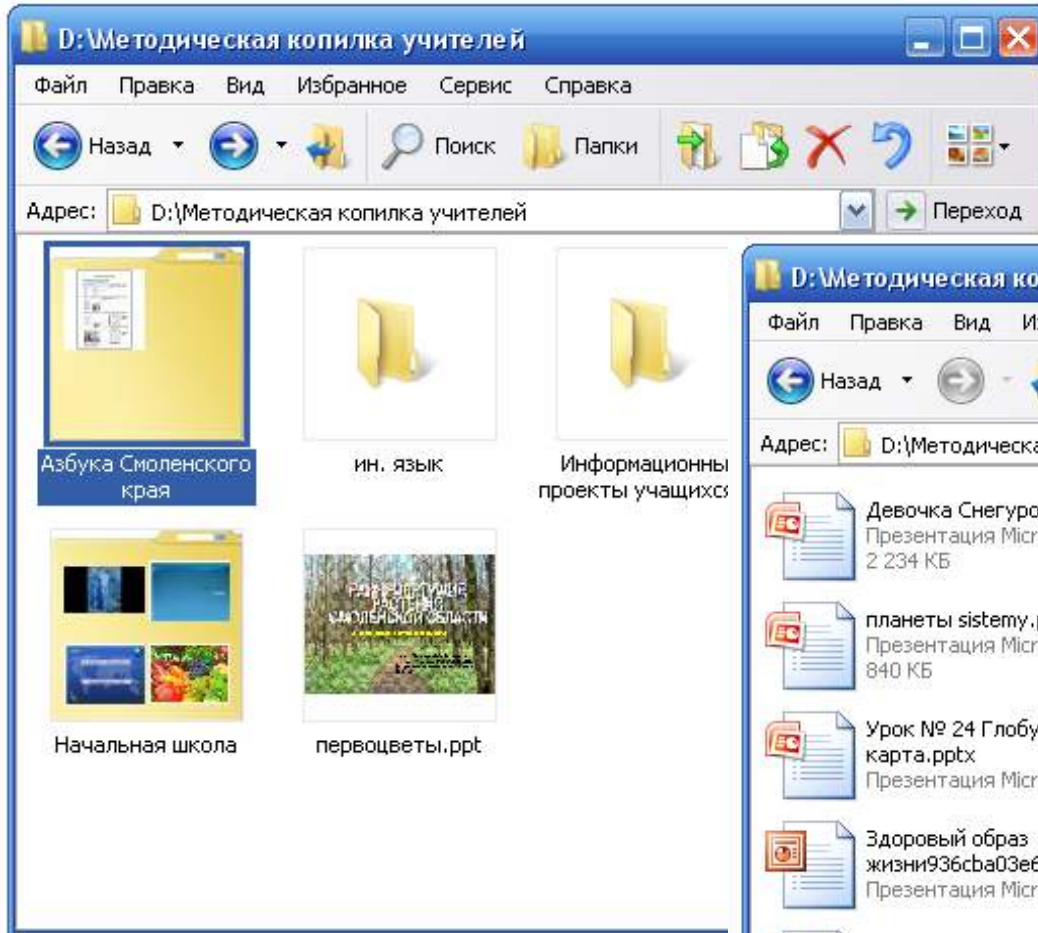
D:\Методическая копилка учителей

Файл Правка Вид Избранное Сервис Справка

Назад Поиск Папки

Адрес: D:\Методическая копилка учителей Переход

Азбука Смоленского края

ин. язык

Информационны проекты учащихс

Начальная школа

первоцветы.ppt

D:\Методическая ко

Файл Правка Вид И

Назад

Адрес: D:\Методическа

Девочка Снегуро
Презентация Micr
2 234 КБ

планеты sistemy.
Презентация Micr
840 КБ

Урок № 24 Глобу
карта.pptx
Презентация Micr

Здоровый образ
жизни936cba03e6
Презентация Micr